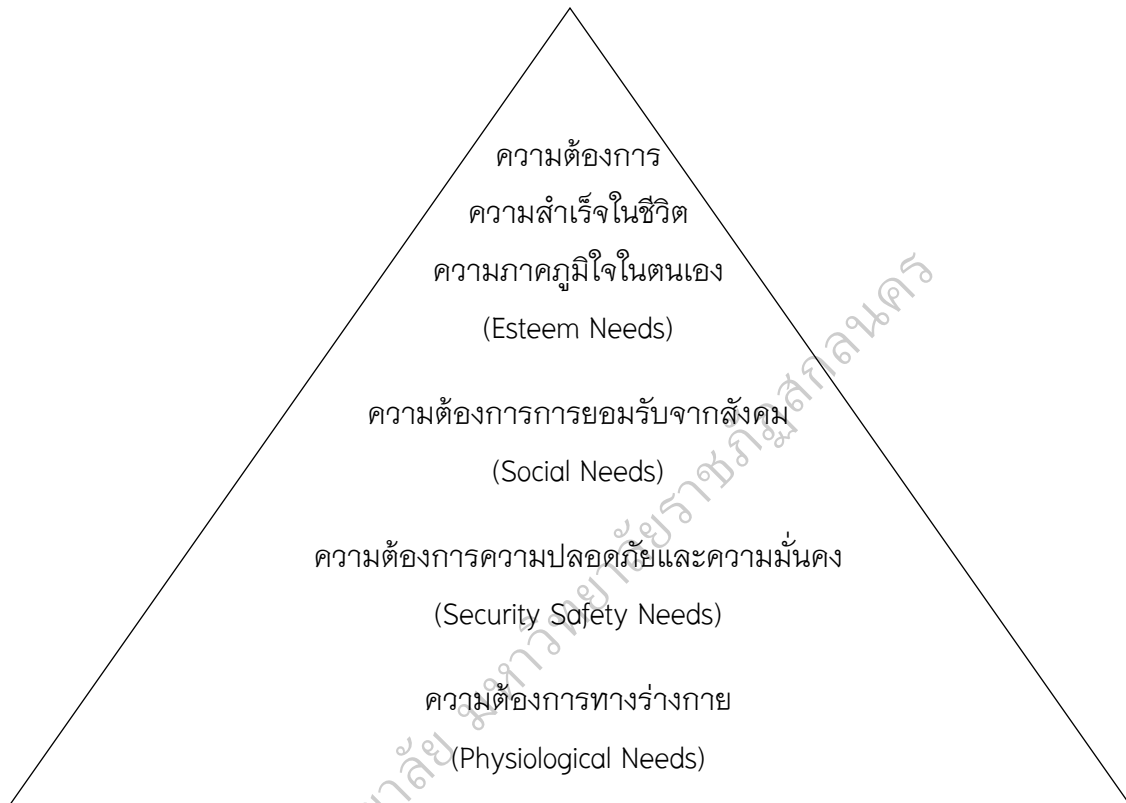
ความต้องการ
ความสำเร็จในชีวิต
ความภาคภูมิใจในตนเอง
(Esteem Needs)

ความต้องการการยอมรับจากสังคม
(Social Needs)

ความต้องการความปลอดภัยและความมั่นคง
(Security Safety Needs)

ความต้องการทางร่างกาย
(Physiological Needs)

มหาวิทยาลัยราชภัฏสกลนคร